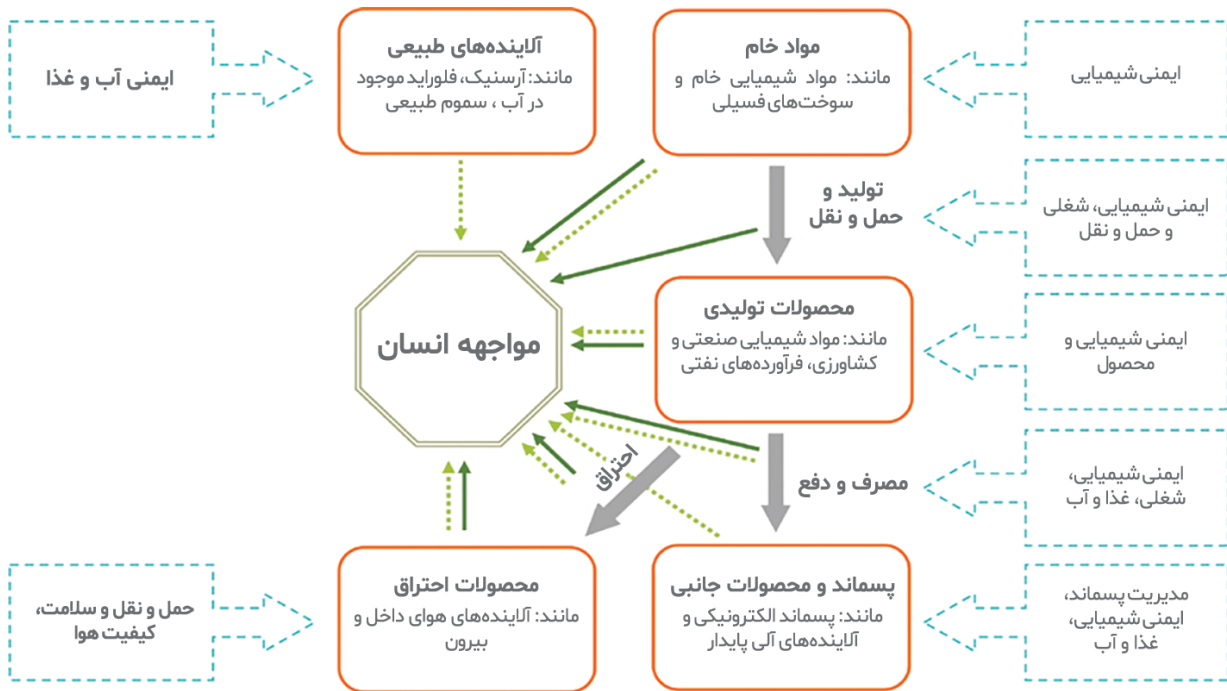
ایمنی آب و غذا

آلاینده‌های طبیعی
مانند: آرسنیک، فلوراید موجود در آب ، سموم طبیعی

مواد خام
مانند: مواد شیمیایی خام و سوخت‌های فسیلی

ایمنی شیمیایی

تولید و حمل و نقل

ایمنی شیمیایی، شغلی و حمل و نقل

مواجهه انسان

محصولات تولیدی
مانند: مواد شیمیایی صنعتی و کشاورزی، فرآورده‌های نفتی

ایمنی شیمیایی و محصول

احتراق

مصرف و دفع

ایمنی شیمیایی، شغلی، غذا و آب

حمل و نقل و سلامت، کیفیت هوا

محصولات احتراق
مانند: آلاینده‌های هوای داخل و بیرون

پسماند و محصولات جانبی
مانند: پسماند الکترونیکی و آلاینده‌های آلی پایدار

مدیریت پسماند، ایمنی شیمیایی، غذا و آب